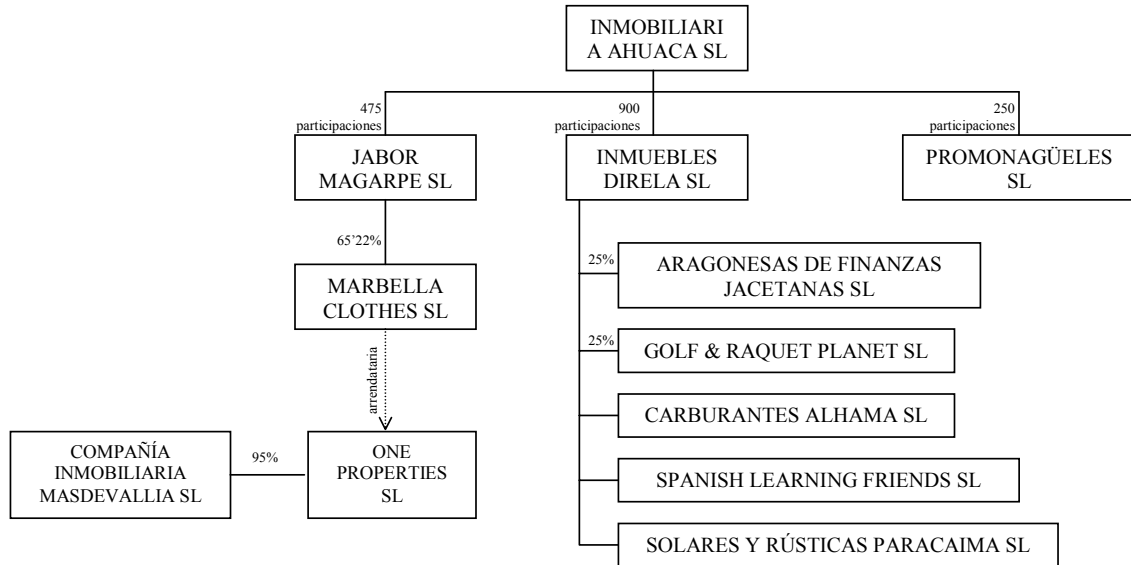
INMOBILIARI A AHUACA SL

475 participaciones

900 participaciones

250 participaciones

JABOR MAGARPE SL

INMUEBLES DIRELA SL

PROMONAGÜELES SL

65'22%

MARBELLA CLOTHES SL

arrendataria

COMPAÑÍA INMOBILIARIA MASDEVALLIA SL

95%

ONE PROPERTIES SL

25%

ARAGONESAS DE FINANZAS JACETANAS SL

25%

GOLF & RAQUET PLANET SL

CARBURANTES ALHAMA SL

SPANISH LEARNING FRIENDS SL

SOLARES Y RÚSTICAS PARACAIMA SL